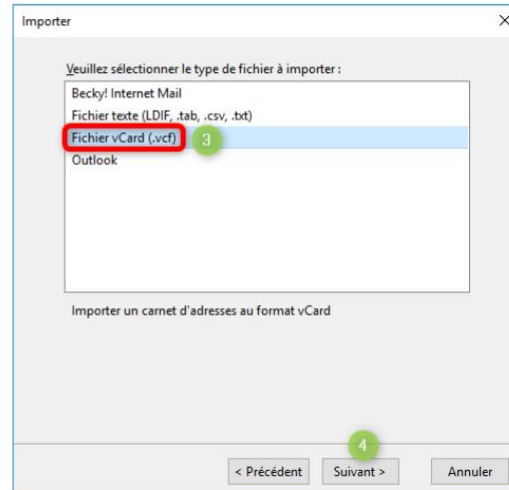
Importer

×

Veuillez sélectionner le type de fichier à importer :

Becky! Internet Mail
Fichier texte (LDIF, .tab, .csv, .txt)
Fichier vCard (.vcf)
3
Outlook

Importer un carnet d'adresses au format vCard

4

< Précédent

Suivant >

Annuler